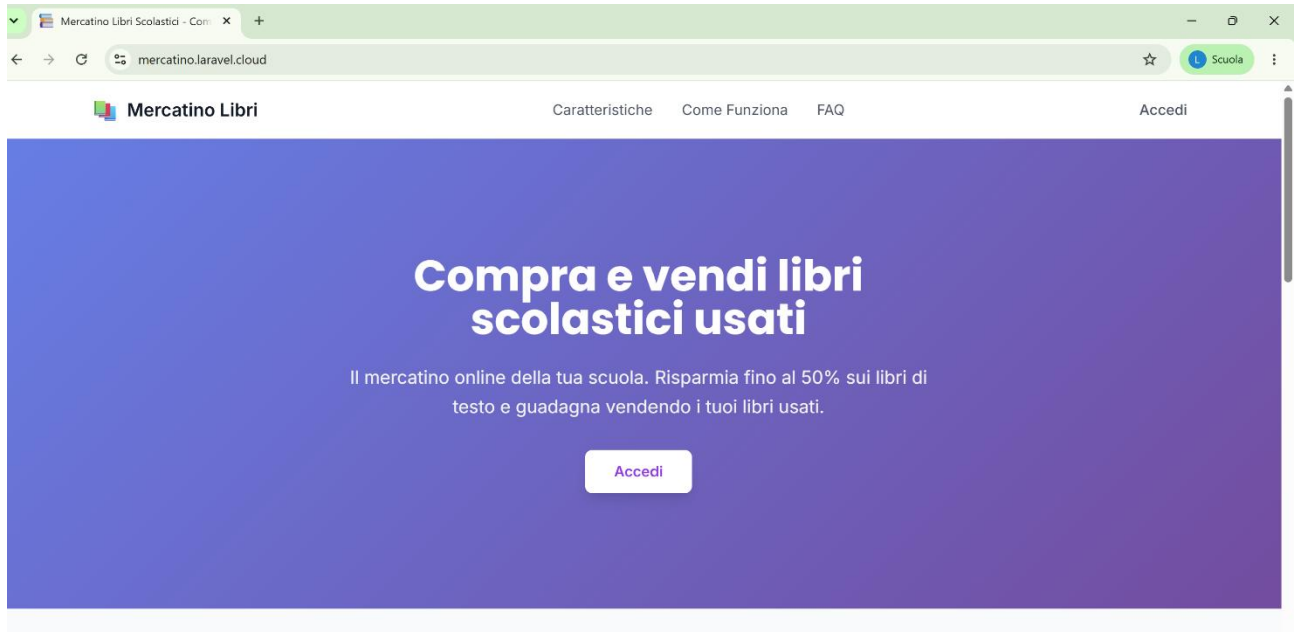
Mercatino Libri Scolastici - Com

mercatino.laravel.cloud

L Scuola

Mercatino Libri

Caratteristiche Come Funziona FAQ

Accedi

Compra e vendi libri scolastici usati

Il mercatino online della tua scuola. Risparmia fino al 50% sui libri di testo e guadagna vendendo i tuoi libri usati.

Accedi